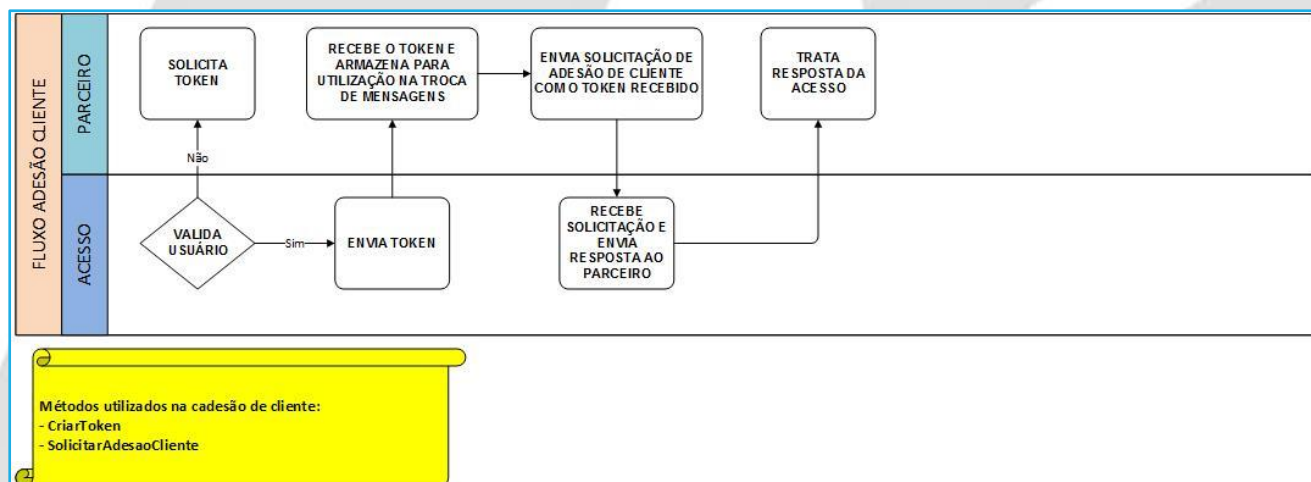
FLUXO ADESÃO CLIENTE

PARCEIRO

ACESSO

SOLICITA TOKEN

RECEBE O TOKEN E ARMAZENA PARA UTILIZAÇÃO NA TROCA DE MENSAGENS

ENVIA SOLICITAÇÃO DE ADESÃO DE CLIENTE COM O TOKEN RECEBIDO

TRATA RESPOSTA DA ACESSO

Não

VALIDA USUÁRIO

Sim

ENVIA TOKEN

RECEBE SOLICITAÇÃO E ENVIA RESPOSTA AO PARCEIRO

Métodos utilizados na cadesão de cliente:
- CriarToken
- SolicitarAdesaoCliente